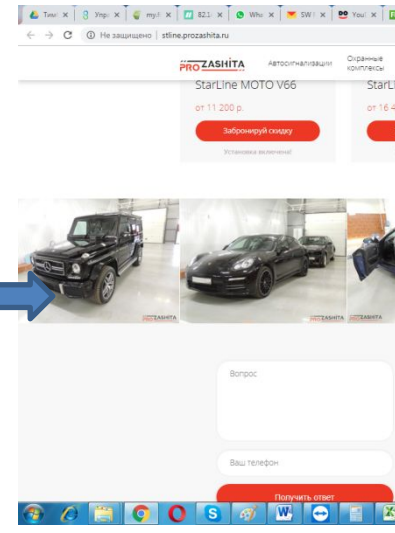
Тим ×
Упр ×
my ×
82.1 ×
Wh ×
SW ×
You ×

Не защищено | stline.prozashita.ru

PROZASHITA
Автосигнализации
Охранные комплексы

StarLine MOTO V66
от 11 200 р.
Забронируй скидку
Установка включена!

StarLi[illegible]
от 16 4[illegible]

PROZASHITA
PROZASHITA
PROZASHITA

Вопрос

Ваш телефон

Получить ответ